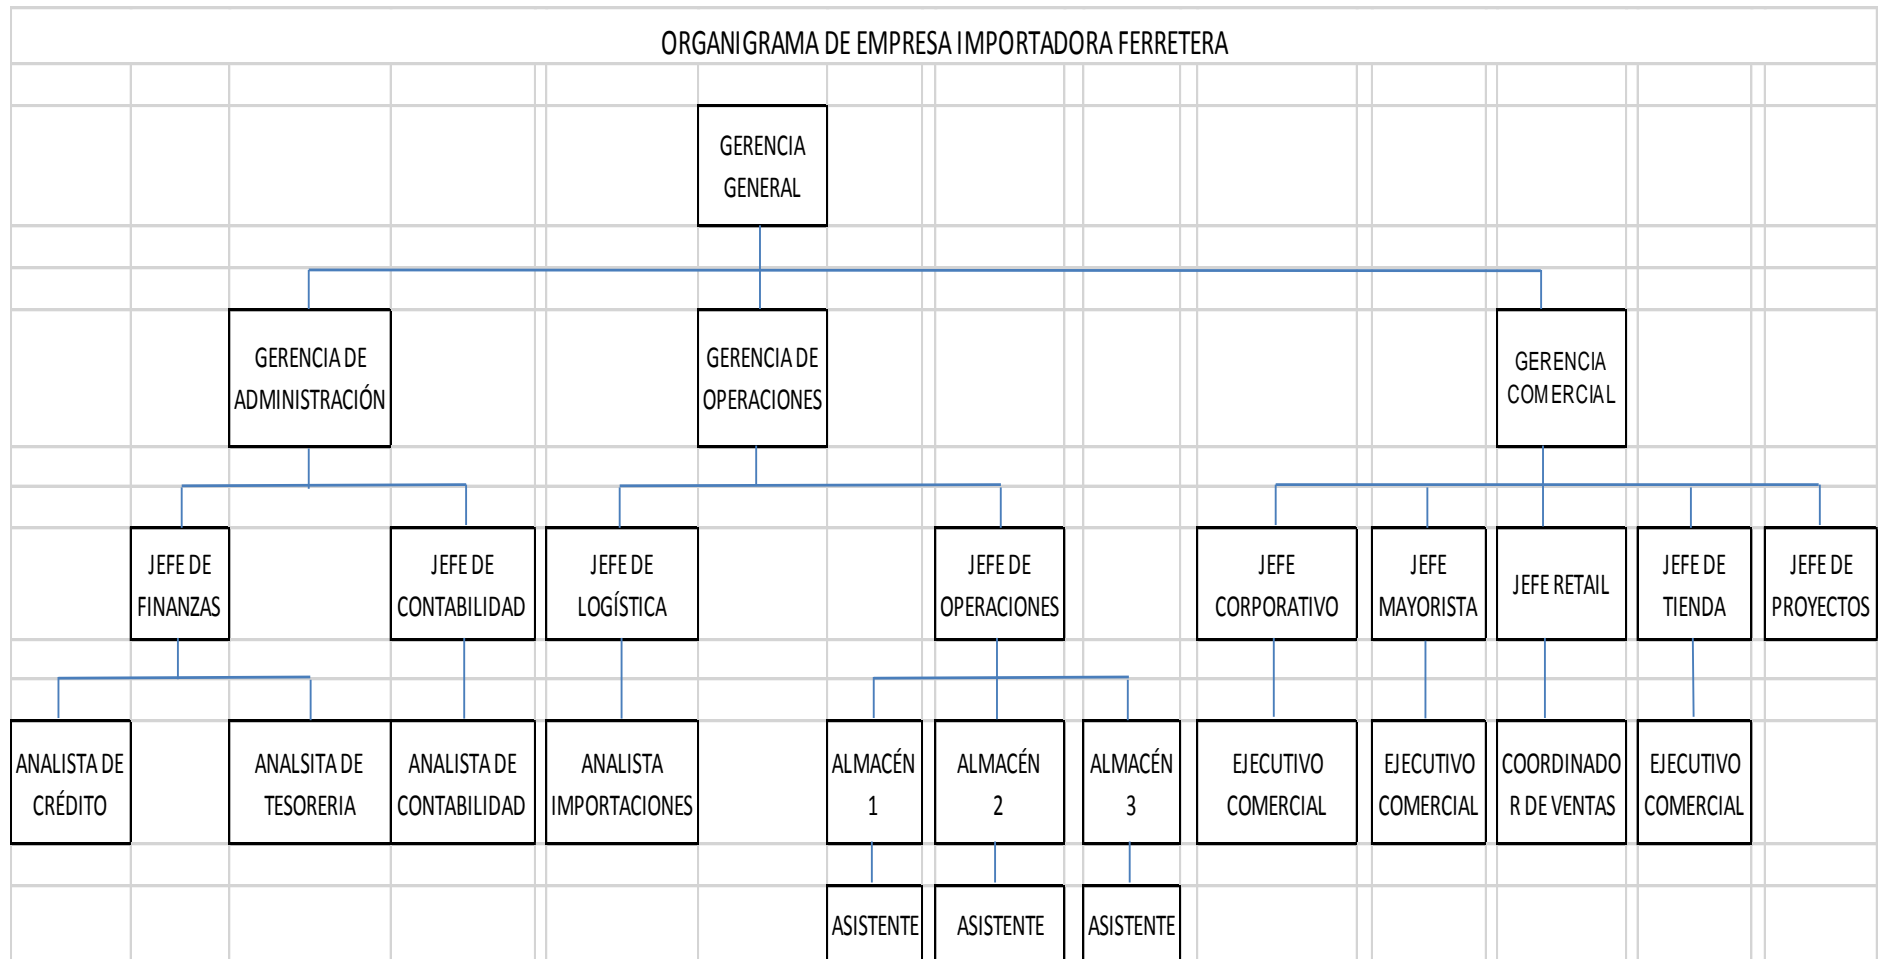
ORGANIGRAMA DE EMPRESA IMPORTADORA FERRETERA

GERENCIA GENERAL

GERENCIA DE ADMINISTRACIÓN

GERENCIA DE OPERACIONES

GERENCIA COMERCIAL

JEFE DE FINANZAS

JEFE DE CONTABILIDAD

JEFE DE LOGÍSTICA

JEFE DE OPERACIONES

JEFE CORPORATIVO

JEFE MAYORISTA

JEFE RETAIL

JEFE DE TIENDA

JEFE DE PROYECTOS

ANALISTA DE CRÉDITO

ANALSITA DE TESORERIA

ANALISTA DE CONTABILIDAD

ANALISTA IMPORTACIONES

ALMACÉN 1

ALMACÉN 2

ALMACÉN 3

EJECUTIVO COMERCIAL

EJECUTIVO COMERCIAL

COORDINADOR DE VENTAS

EJECUTIVO COMERCIAL

ASISTENTE

ASISTENTE

ASISTENTE